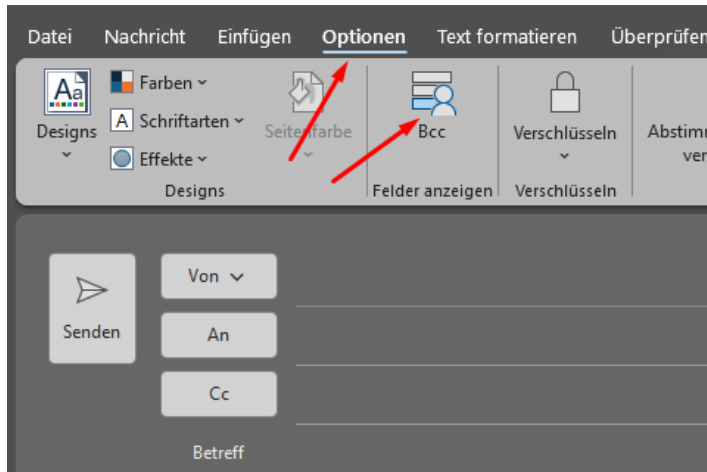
Datei Nachricht Einfügen Optionen Text formatieren Überprüfen

Designs
Farben
Schriftarten
Effekte
Seitenfarbe
Designs

Bcc
Felder anzeigen

Verschlüsseln
Verschlüsseln

Abstimm
ver

Senden
Von
An
Cc
Betreff